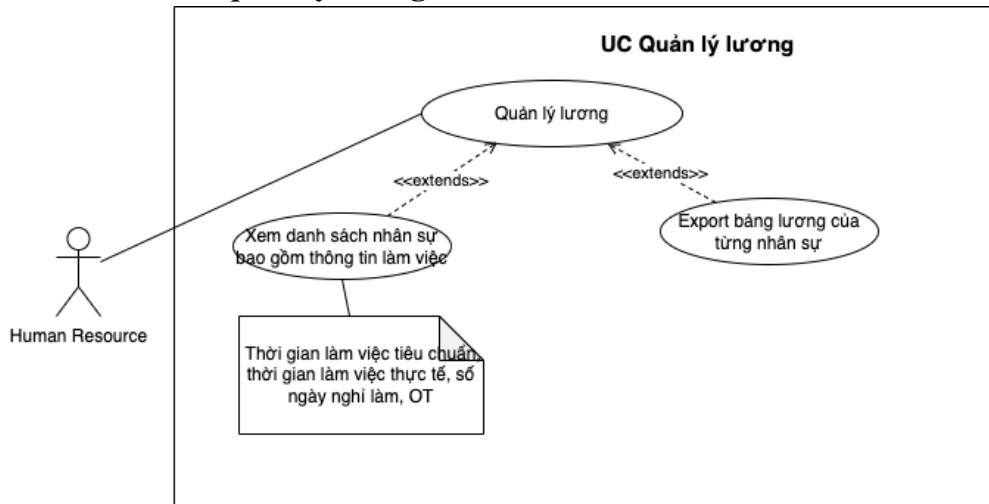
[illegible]

UC Quản lý lương

Quản lý lương

<<extends>>

<<extends>>

Xem danh sách nhân sự bao gồm thông tin làm việc

Export bảng lương của từng nhân sự

Human Resource

Thời gian làm việc tiêu chuẩn, thời gian làm việc thực tế, số ngày nghỉ làm, OT